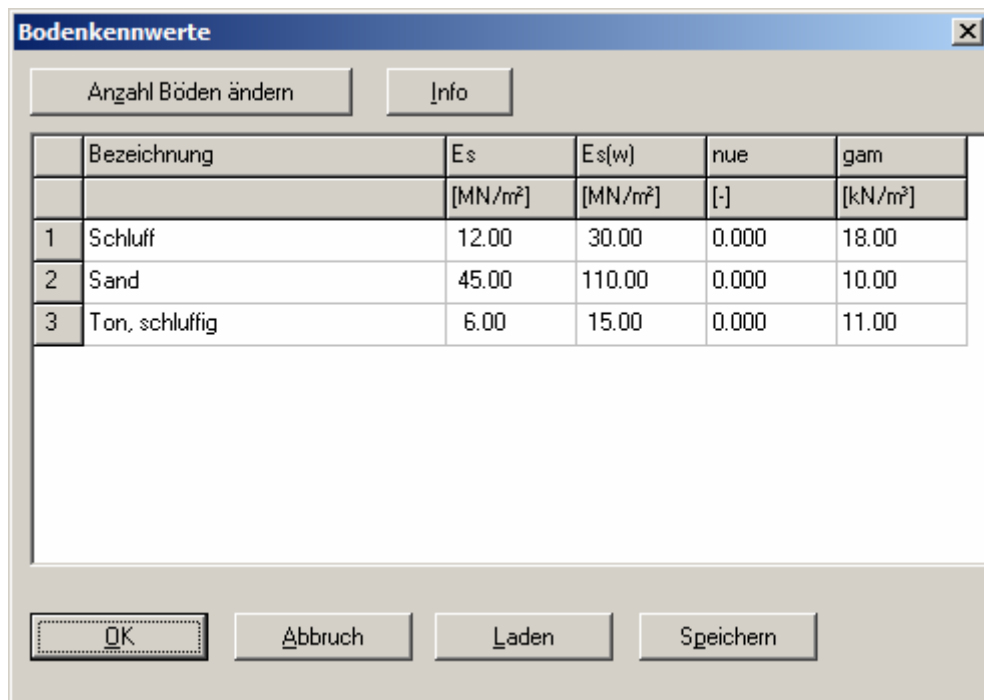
Bodenkennwerte

Anzahl Böden ändern

Info

| | Bezeichnung | Es | Es(w) | nue | gam |
|---|---|---|---|---|---|
| | | [MN/m²] | [MN/m²] | [-] | [kN/m³] |
| 1 | Schluff | 12.00 | 30.00 | 0.000 | 18.00 |
| 2 | Sand | 45.00 | 110.00 | 0.000 | 10.00 |
| 3 | Ton, schluffig | 6.00 | 15.00 | 0.000 | 11.00 |

OK

Abbruch

Laden

Speichern